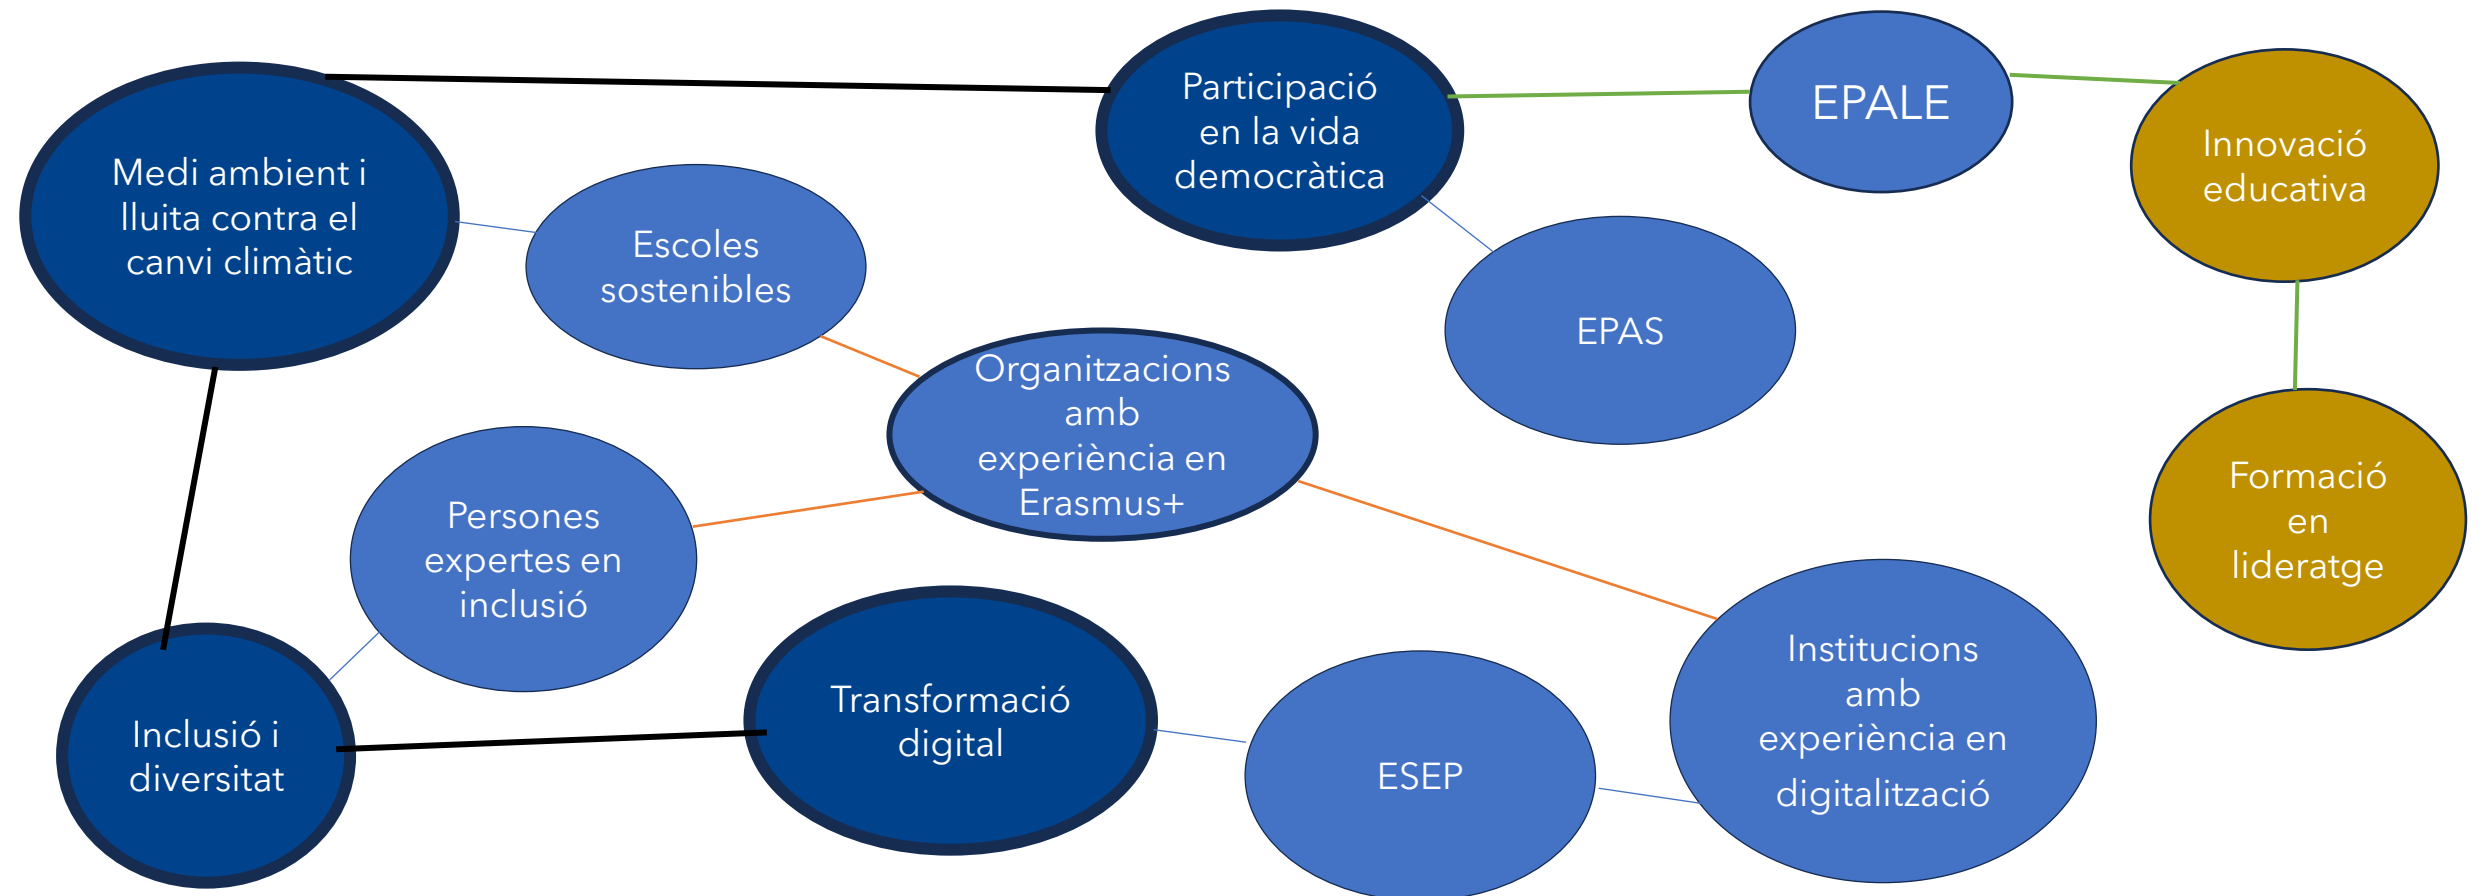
Medi ambient i lluita contra el canvi climàtic

Participació en la vida democràtica

EPALE

Innovació educativa

Escoles sostenibles

EPAS

Organitzacions amb experiència en Erasmus+

Formació en lideratge

Persones expertes en inclusió

Inclusió i diversitat

Transformació digital

ESEP

Institucions amb experiència en digitalització